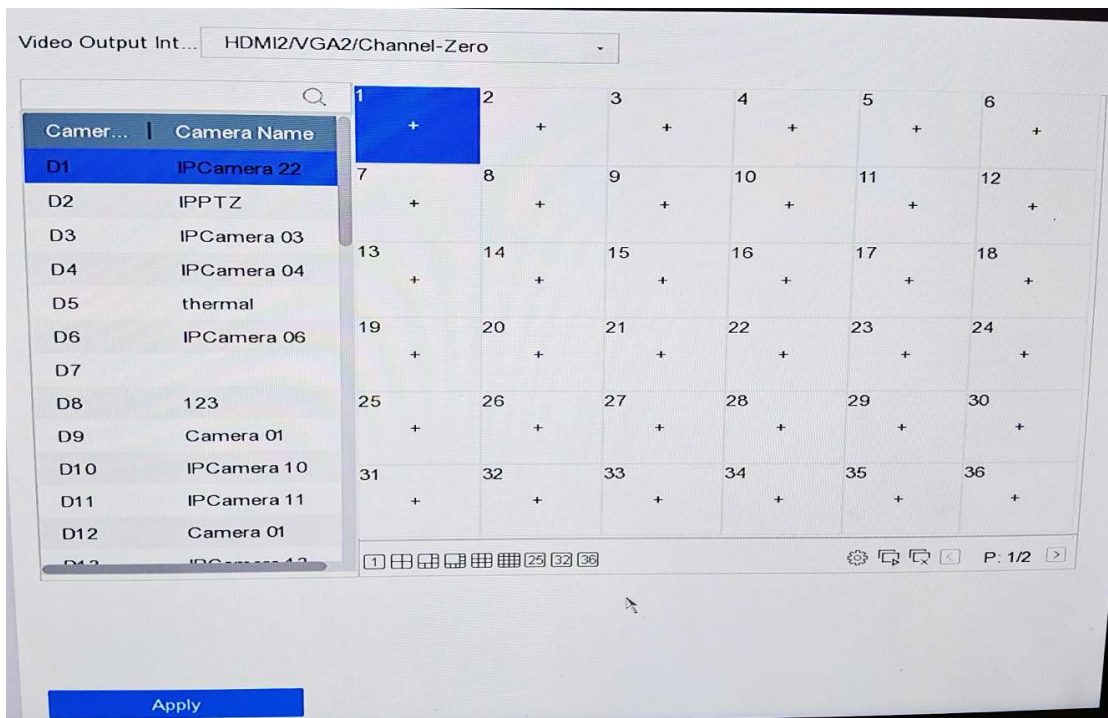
Video Output Int... HDMI2/VGA2/Channel-Zero

| Camer... | Camera Name |
|---|---|
| D1 | IPCamera 22 |
| D2 | IPPTZ |
| D3 | IPCamera 03 |
| D4 | IPCamera 04 |
| D5 | thermal |
| D6 | IPCamera 06 |
| D7 | |
| D8 | 123 |
| D9 | Camera 01 |
| D10 | IPCamera 10 |
| D11 | IPCamera 11 |
| D12 | Camera 01 |
| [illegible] | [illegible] |

| | | | | | |
|---|---|---|---|---|---|
| 1 + | 2 + | 3 + | 4 + | 5 + | 6 + |
| 7 + | 8 + | 9 + | 10 + | 11 + | 12 + |
| 13 + | 14 + | 15 + | 16 + | 17 + | 18 + |
| 19 + | 20 + | 21 + | 22 + | 23 + | 24 + |
| 25 + | 26 + | 27 + | 28 + | 29 + | 30 + |
| 31 + | 32 + | 33 + | 34 + | 35 + | 36 + |

1 25 32 36

P: 1/2

Apply